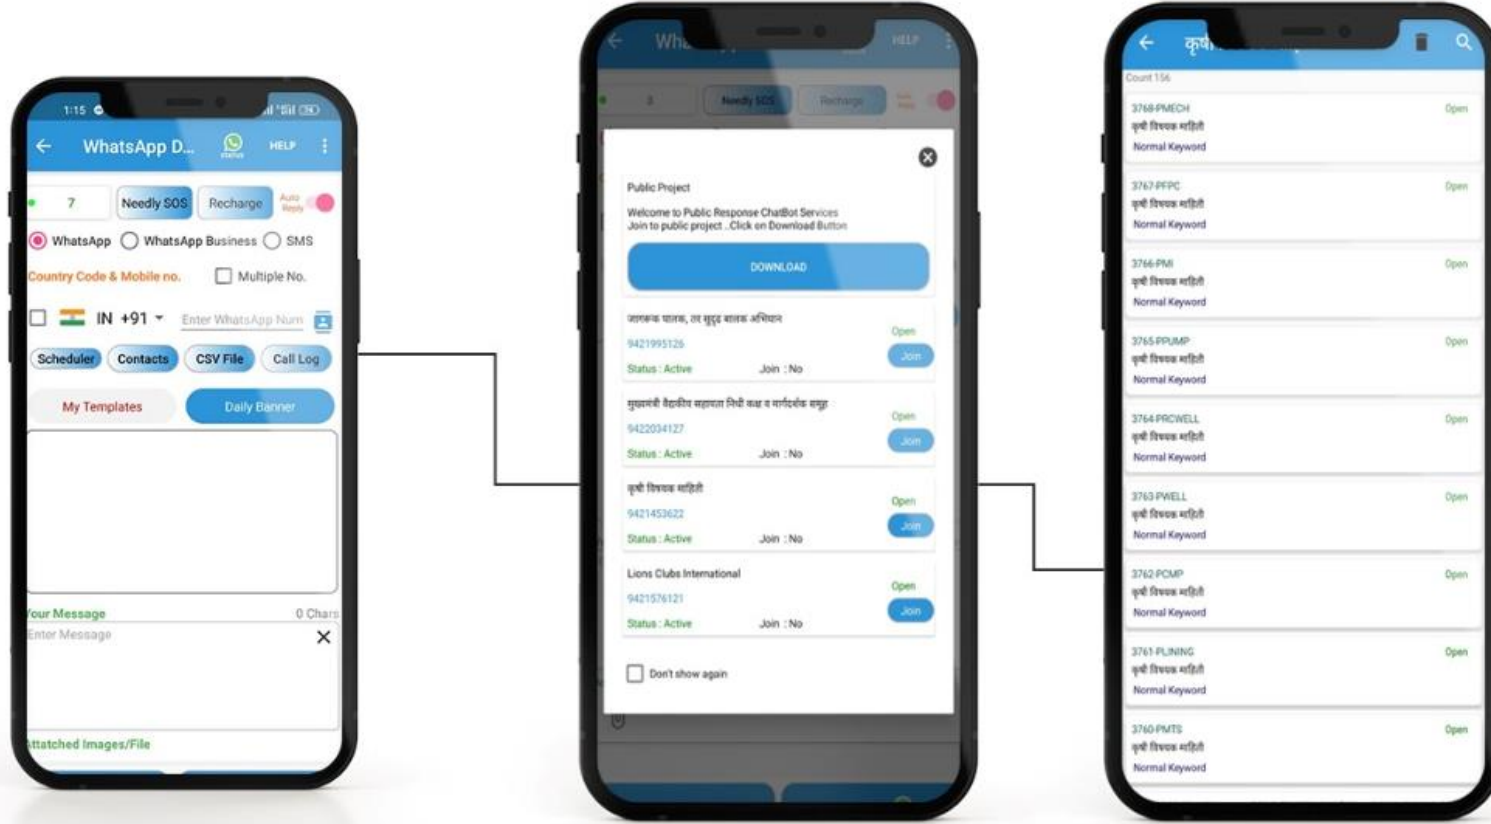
1:15

WhatsApp D...

STATUS

HELP

7

Needly SOS

Recharge

Auto Reply

WhatsApp

WhatsApp Business

SMS

Country Code & Mobile no.

Multiple No.

IN +91

Enter WhatsApp Num

Scheduler

Contacts

CSV File

Call Log

My Templates

Daily Banner

Your Message

0 Chars

Enter Message

Attatched Images/File

Wh

HELP

3

Needly SOS

Recharge

Public Project

Welcome to Public Response ChatBot Services Join to public project ..Click on Download Button

DOWNLOAD

जागरूक पालक, सदृढ बालक अभियान

Open

9421995126

Join

Status : Active

Join : No

मुख्यमंत्री वैद्यकीय सहायता निधी कक्ष व मार्गदर्शक समूह

Open

9422034127

Join

Status : Active

Join : No

कृषी विषयक माहिती

Open

9421453622

Join

Status : Active

Join : No

Lions Clubs International

Open

9421576121

Join

Status : Active

Join : No

Don't show again

कृषी

Count 156

3768-PMECH

Open

कृषी विषयक माहिती

Normal Keyword

3767-PFPC

Open

कृषी विषयक माहिती

Normal Keyword

3766-PMI

Open

कृषी विषयक माहिती

Normal Keyword

3765-PPUMP

Open

कृषी विषयक माहिती

Normal Keyword

3764-PRCWELL

Open

कृषी विषयक माहिती

Normal Keyword

3763-PWELL

Open

कृषी विषयक माहिती

Normal Keyword

3762-PCMP

Open

कृषी विषयक माहिती

Normal Keyword

3761-PLINING

Open

कृषी विषयक माहिती

Normal Keyword

3760-PMTS

Open

कृषी विषयक माहिती

Normal Keyword